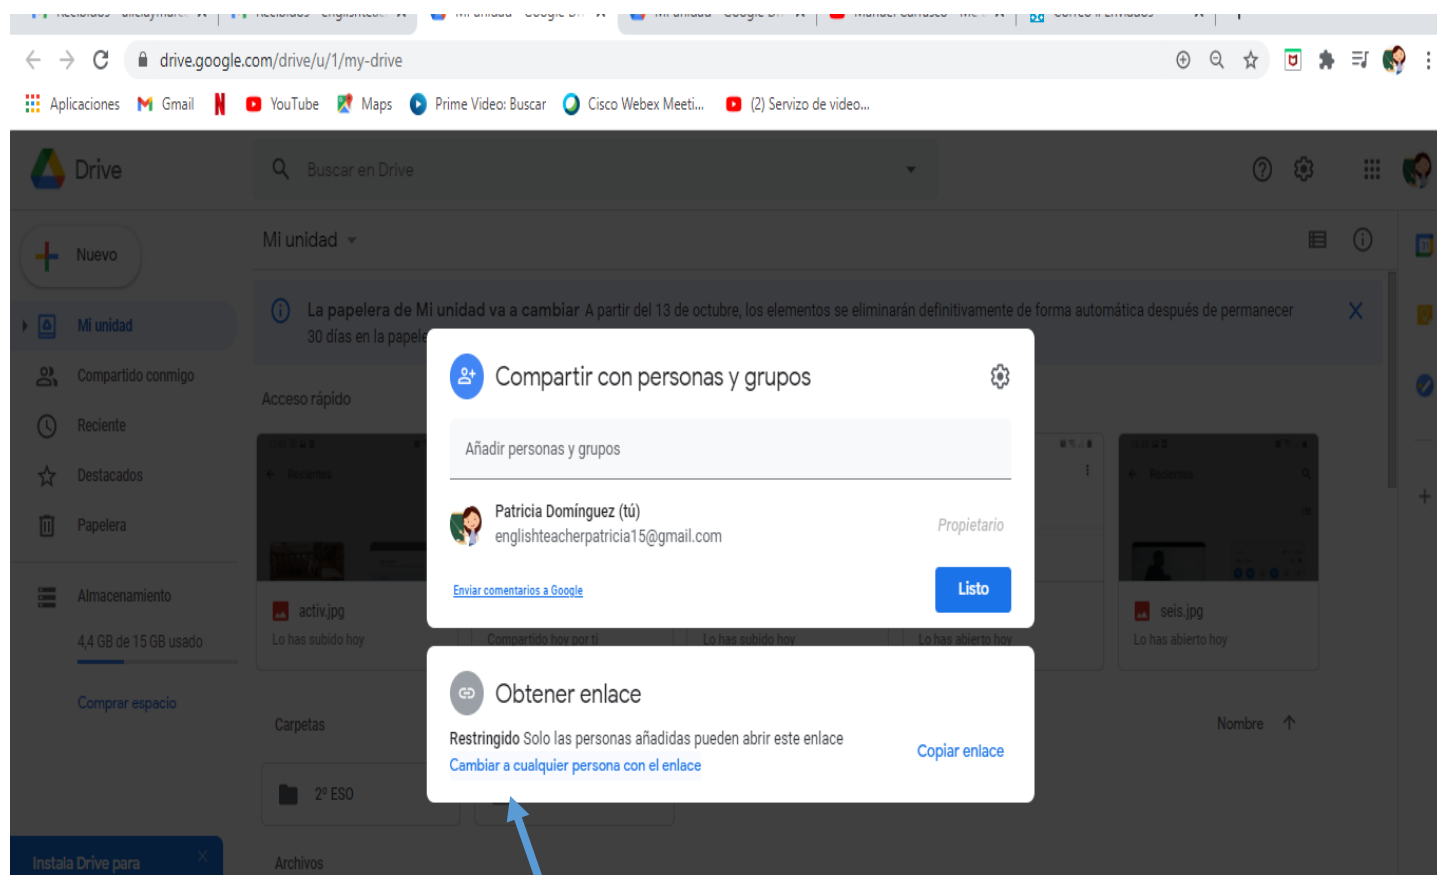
drive.google.com/drive/u/1/my-drive

Aplicaciones Gmail YouTube Maps Prime Video: Buscar Cisco Webex Meeti... (2) Servizo de video...

Drive

Buscar en Drive

Nuevo

Mi unidad

Compartido conmigo

Reciente

Destacados

Papelera

Almacenamiento

4,4 GB de 15 GB usado

Comprar espacio

Instala Drive para

Mi unidad

La papelera de Mi unidad va a cambiar A partir del 13 de octubre, los elementos se eliminarán definitivamente de forma automática después de permanecer 30 días en la papele

Acceso rápido

activ.jpg
Lo has subido hoy

Compartido hoy por ti

Lo has subido hoy

Lo has abierto hoy

seis.jpg
Lo has abierto hoy

Carpetas

Nombre

2º ESO

Archivos

Compartir con personas y grupos

Añadir personas y grupos

Patricia Domínguez (tú)
englishteacherpatricia15@gmail.com

Propietario

Enviar comentarios a Google

Listo

Obtener enlace

Restringido Solo las personas añadidas pueden abrir este enlace
Cambiar a cualquier persona con el enlace

Copiar enlace